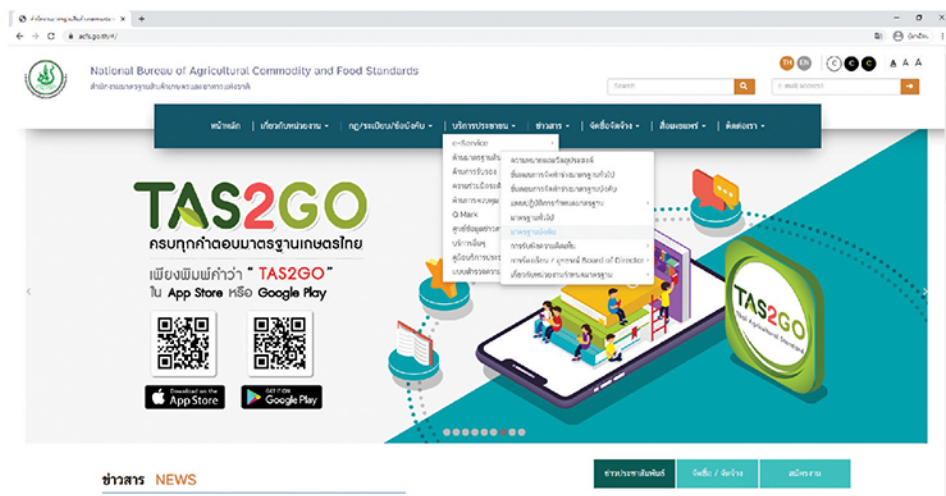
acfs.go.th/#/

National Bureau of Agricultural Commodity and Food Standards
สำนักงานมาตรฐานสินค้าเกษตรและอาหารแห่งชาติ

TH EN

A A A

Search

หน้าหลัก | เกี่ยวกับหน่วยงาน | กฎ/ระเบียบ/ข้อบังคับ | บริการประชาชน | ข่าวสาร | จัดซื้อจัดจ้าง | สื่อเผยแพร่ | ติดต่อเรา

e-Service
ด้านมาตรฐานสินค้า
ด้านการรับรอง
ความร่วมมือระหว่าง
ด้านการควบคุม
Q Mark
ศูนย์ข้อมูลข่าวสาร
บริการอื่นๆ
คู่มือบริการประชาชน
แบบสำรวจความ

ความหมายและวัตถุประสงค์
ขั้นตอนการจัดทำร่างมาตรฐานทั่วไป
ขั้นตอนการจัดทำร่างมาตรฐานบังคับ
แผนปฏิบัติการกำหนดมาตรฐาน
มาตรฐานทั่วไป
มาตรฐานบังคับ
การรับฟังความคิดเห็น
การจัดเตรียม / บุคคลที่ Board of Director
เกี่ยวกับหน่วยงานกำหนดมาตรฐาน

TAS2GO
ครบทุกคำตอบมาตรฐานเกษตรไทย
เพียงพิมพ์คำว่า " TAS2GO "
ใน App Store หรือ Google Play

Download on the App Store
GET IT ON Google Play

TAS2GO
Thai Agricultural Standard

ข่าวสาร NEWS

ข่าวประชาสัมพันธ์ | จัดซื้อ / จัดจ้าง | สมัครงาน